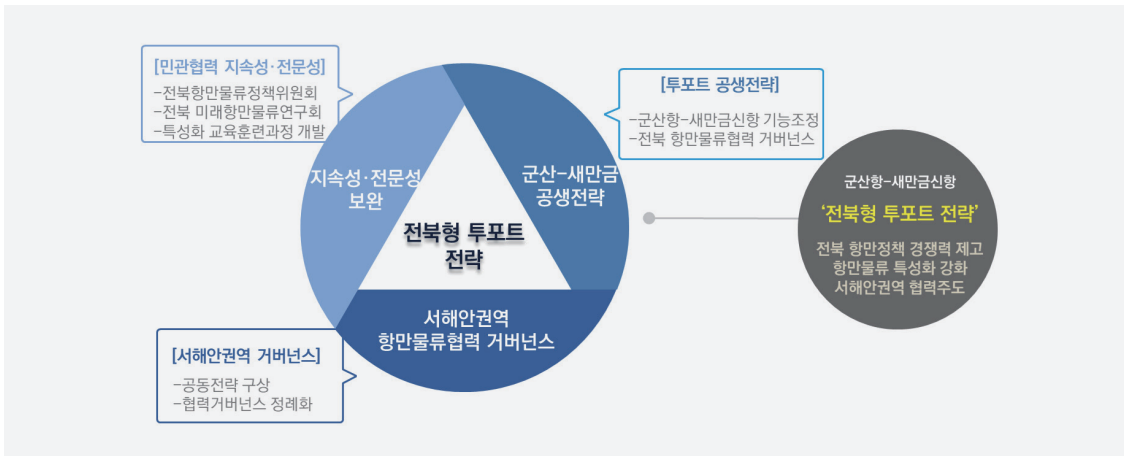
[민관협력 지속성·전문성]
-전북항만물류정책위원회
-전북 미래항만물류연구회
-특성화 교육훈련과정 개발

[투포트 공생전략]
-군산항-새만금신항 기능조정
-전북 항만물류협력 거버넌스

지속성·전문성 보완

군산-새만금 공생전략

전북형 투포트 전략

서해안권역 항만물류협력 거버넌스

[서해안권역 거버넌스]
-공동전략 구상
-협력거버넌스 정례화

군산항-새만금신항
'전북형 투포트 전략'
전북 항만정책 경쟁력 제고
항만물류 특성화 강화
서해안권역 협력주도